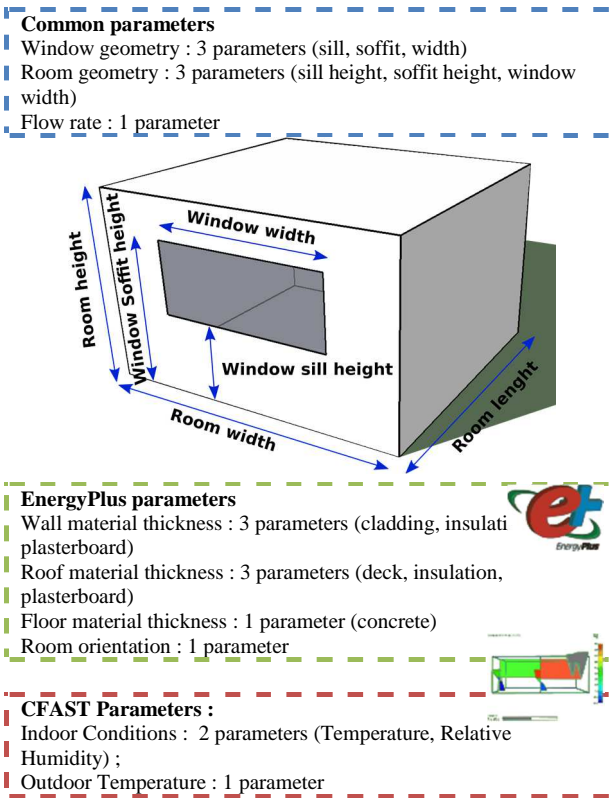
**Common parameters**
Window geometry : 3 parameters (sill, soffit, width)
Room geometry : 3 parameters (sill height, soffit height, window width)
Flow rate : 1 parameter

Window width
Room height
Window Soffit height
Window sill height
Room width
Room lenght

**EnergyPlus parameters**
Wall material thickness : 3 parameters (cladding, insulati plasterboard)
Roof material thickness : 3 parameters (deck, insulation, plasterboard)
Floor material thickness : 1 parameter (concrete)
Room orientation : 1 parameter

EnergyPlus

**CFAST Parameters :**
Indoor Conditions : 2 parameters (Temperature, Relative Humidity) ;
Outdoor Temperature : 1 parameter